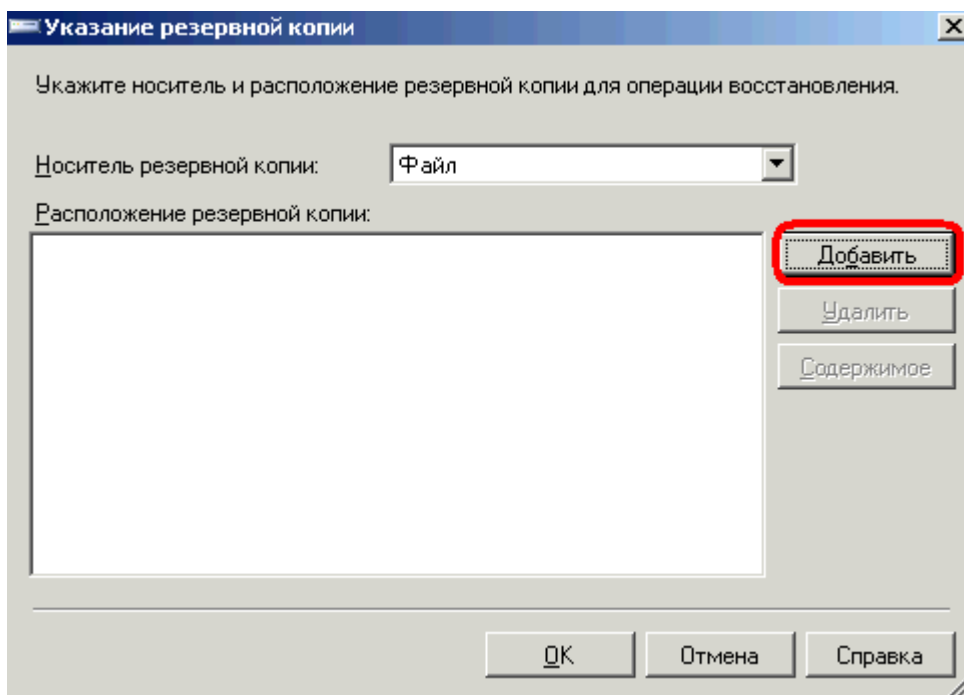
Указание резервной копии

Укажите носитель и расположение резервной копии для операции восстановления.

Носитель резервной копии: Файл

Расположение резервной копии:

Добавить

Удалить

Содержимое

OK

Отмена

Справка